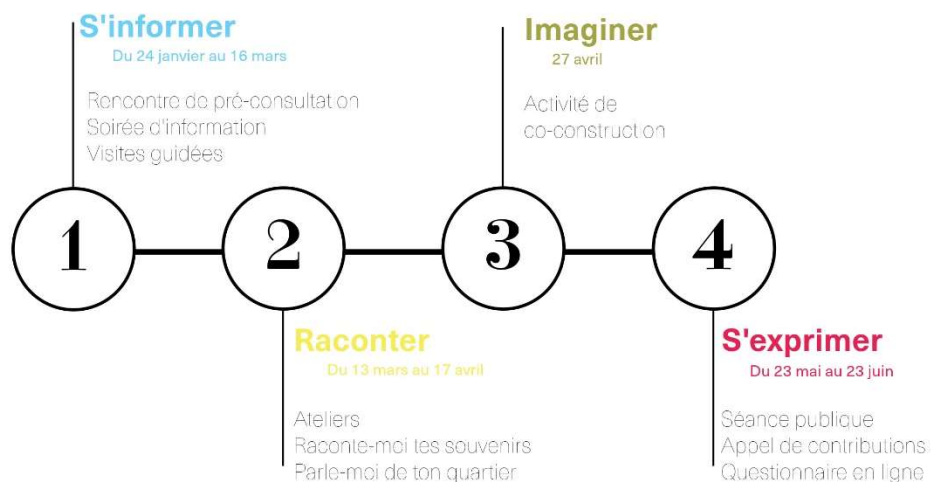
S'informer
Du 24 janvier au 16 mars

Rencontre de pré-consultation
Soirée d'information
Visites guidées

Imaginer
27 avril

Activité de co-construction

1

2

3

4

Raconter
Du 13 mars au 17 avril

Ateliers
Raconte-moi tes souvenirs
Parle-moi de ton quartier

S'exprimer
Du 23 mai au 23 juin

Séance publique
Appel de contributions
Questionnaire en ligne